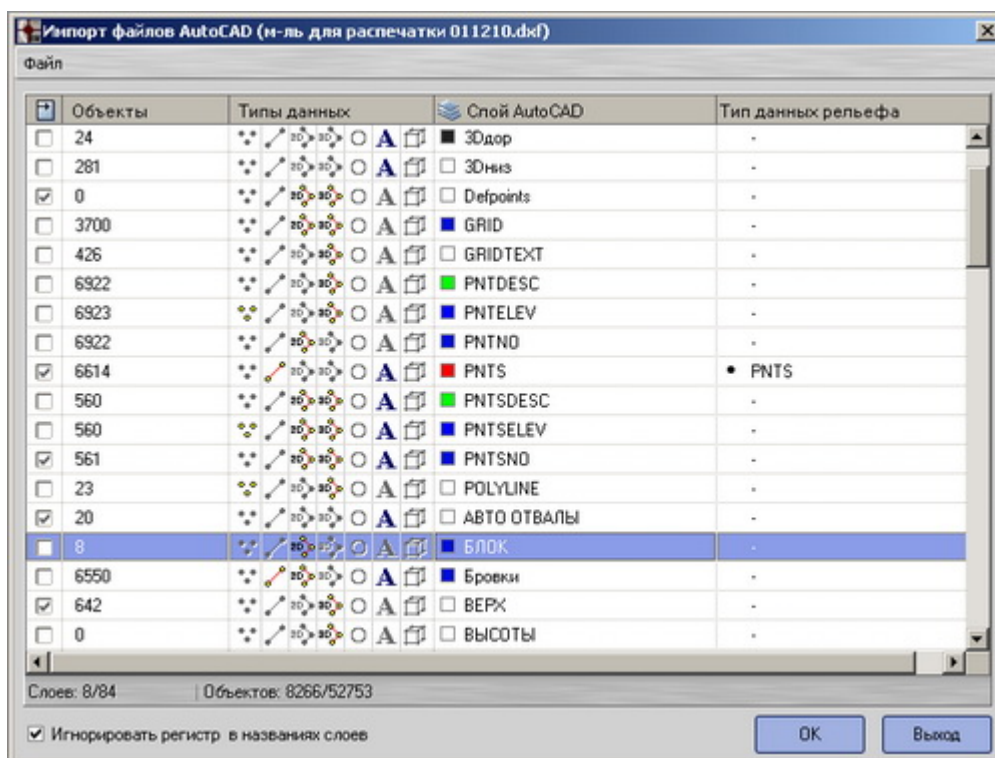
Импорт файлов AutoCAD (м-ль для распечатки 011210.dxf)

Файл

| | Объекты | Типы данных | Слой AutoCAD | Тип данных рельефа |
|---|---|---|---|---|
| | 24 | A | 3Dдор | - |
| | 281 | A | 3Dниз | - |
| | 0 | A | Defpoints | - |
| | 3700 | A | GRID | - |
| | 426 | A | GRIDTEXT | - |
| | 6922 | A | PNTDESC | - |
| | 6923 | A | PNTELEV | - |
| | 6922 | A | PNTNO | - |
| | 6614 | A | PNTS | • PNTS |
| | 560 | A | PNTSDESC | - |
| | 560 | A | PNTSELEV | - |
| | 561 | A | PNTSNO | - |
| | 23 | A | POLYLINE | - |
| | 20 | A | АВТО ОТВАЛЫ | - |
| | 8 | A | БЛОК | - |
| | 6550 | A | Бровки | - |
| | 642 | A | ВЕРХ | - |
| | 0 | A | ВЫСОТЫ | - |

Слоев: 8/84 | Объектов: 8266/52753

Игнорировать регистр в названиях слоев

OK

Выход